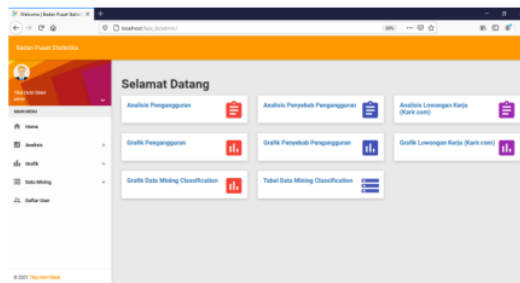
Welcome | Badan Pusat Statis ×

localhost/bps_tp/admin/

Badan Pusat Statistika

Tika Drihi Sheni
admin

MAIN MENU

Home

Analisis

Grafik

Data Mining

Daftar User

Selamat Datang

Analisis Pengangguran

Analisis Penyebab Pengangguran

Analisis Lowongan Kerja (Karir.com)

Grafik Pengangguran

Grafik Penyebab Pengangguran

Grafik Lowongan Kerja (Karir.com)

Grafik Data Mining Classification

Tabel Data Mining Classification

© 2021 Tika Drihi Sheni